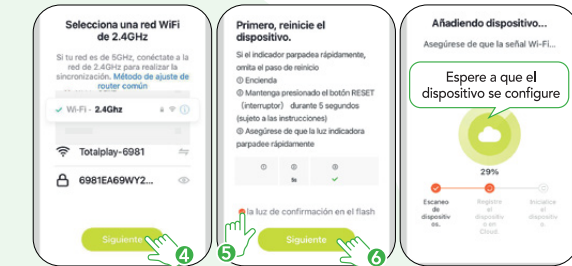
Selecciona una red WiFi de 2.4GHz

Si tu red es de 5GHz, conéctate a la red de 2.4GHz para realizar la sincronización. Método de ajuste de router común

Wi-Fi - 2.4Ghz

Totalplay-6981

6981EA69WY2...

Siguiente

4

Primero, reinicie el dispositivo.

Si el indicador parpadea rápidamente, omita el paso de reinicio

① Encienda

② Mantenga presionado el botón RESET (interruptor) durante 5 segundos (sujeto a las instrucciones)

③ Asegúrese de que la luz indicadora parpadee rápidamente

① ② ③

5s

la luz de confirmación en el flash

5

Siguiente

6

Añadiendo dispositivo...

Asegúrese de que la señal Wi-Fi...

Espere a que el dispositivo se configure

29%

Escaneo de dispositivos.

Registrar el dispositivo en Cloud.

Inicializar el dispositivo.